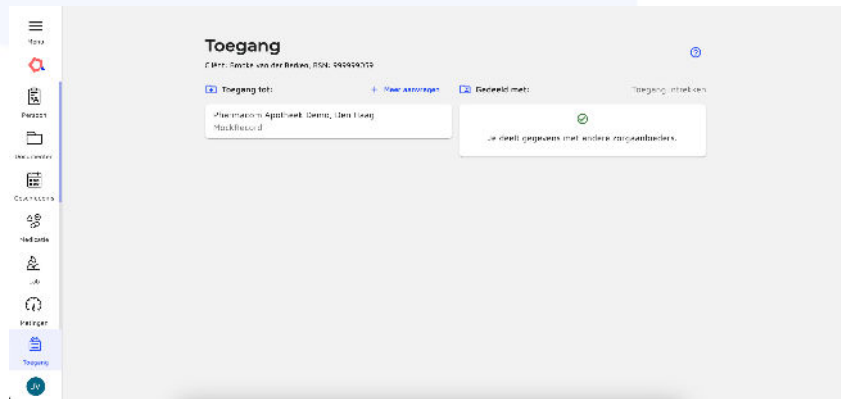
Menu

Persoon

Documenten

Contacten

Medicatie

Lab

Metingen

Toegang

JV

Toegang

Cliënt: Brecke van der Beden, BSN: 999999039

Toegang tot:

+ Meer aanvragen

Pharmacom Apotheek Demo, Den Haag
MockRecord

Gedeeld met:

Toegang intrekken

Je deelt gegevens met andere zorgaanbieders.